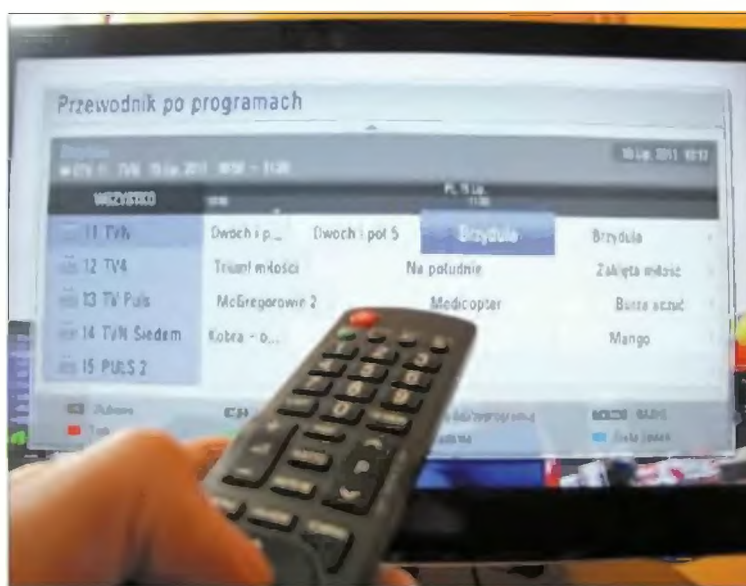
Przewodnik po programach

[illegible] TVN 15 Lip. 2011 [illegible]

15 Lip. 2011 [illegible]

WSZYSTKO

Pt. 15 Lip.

11 TVN | Dwoch i p... | Dwoch i pol 5 | Brzydule | Brzydula
12 TV4 | Triumf miłości | Na południe | Zaklęta miłość
13 TV Puls | McGregorowie 2 | Medicopter | Burza uczuć
14 TVN Siedem | Kobra - o... | Mango
15 PULS 2

Zobacz
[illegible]
CH
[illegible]
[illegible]
RADIO
Dalej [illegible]